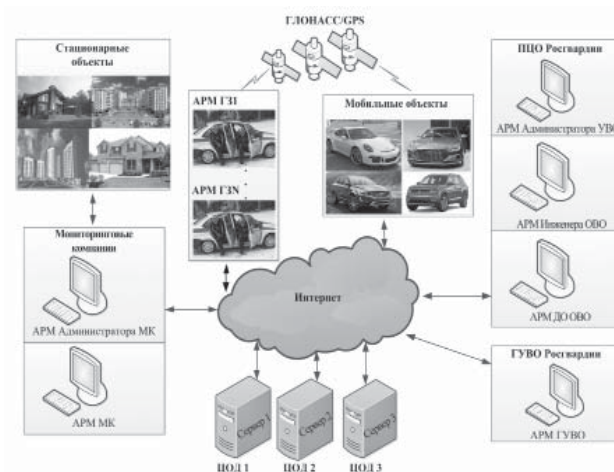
ГЛОНАСС/GPS

Стационарные объекты

АРМ ГЗ1

АРМ ГЗN

Мобильные объекты

ПЦО Росгвардии

АРМ Администратора УВ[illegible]

АРМ Инженера ОВО

АРМ ДО ОВО

Мониторинговые компании

АРМ Администратора МК

АРМ МК

Интернет

ГУВО Росгвардии

АРМ ГУВО

Сервер 1

Сервер 2

Сервер 3

ЦОД 1

ЦОД 2

ЦОД 3